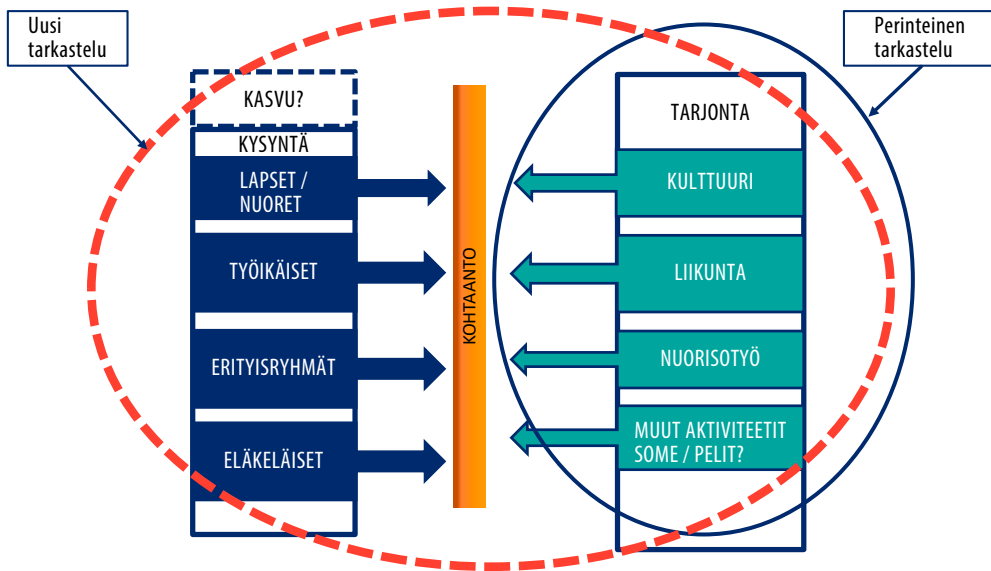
Uusi tarkastelu

Perinteinen tarkastelu

KASVU?

KYSYNTÄ

LAPSET / NUORET

TYÖIKÄISET

ERITYISRYHMÄT

ELÄKELÄISET

KOHTAANTO

TARJONTA

KULTTUURI

LIIKUNTA

NUORISOTYÖ

MUUT AKTIVITEETIT SOME / PELIT?